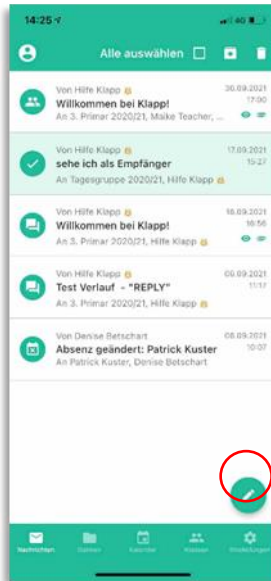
14:25

4G

Alle auswählen

Von Hilfe Klapp
Willkommen bei Klapp!
An 3. Primar 2020/21, Maike Teacher, ...
30.09.2021
17:00

sehe ich als Empfänger
An Tagesgruppe 2020/21, Hilfe Klapp
17.09.2021
15:27

Von Hilfe Klapp
Willkommen bei Klapp!
An 3. Primar 2020/21, Hilfe Klapp
16.09.2021
16:56

Von Hilfe Klapp
Test Verlauf - "REPLY"
An 3. Primar 2020/21, Hilfe Klapp
09.09.2021
11:17

Von Denise Betschart
Absenz geändert: Patrick Kuster
An Patrick Kuster, Denise Betschart
08.09.2021
10:07

Nachrichten
Dateien
Kalender
Klassen
Einstellungen